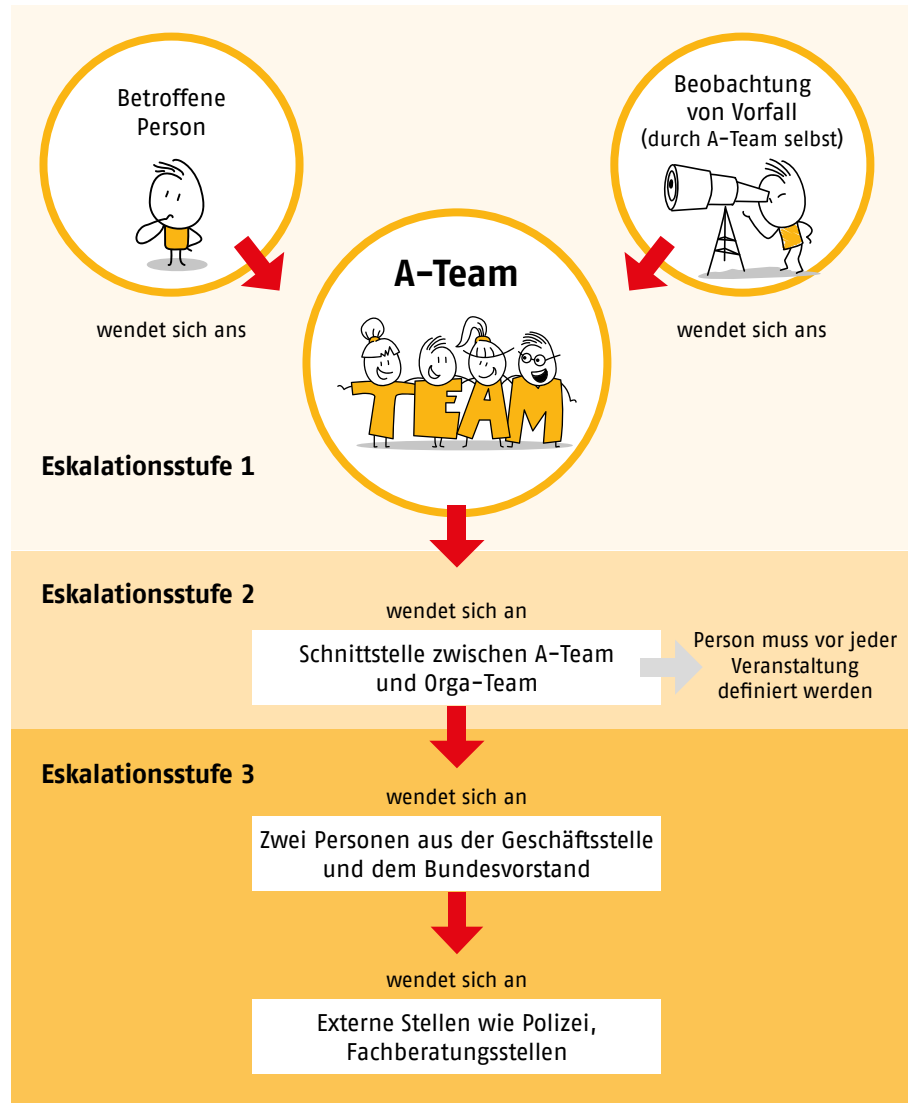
Betroffene Person

Beobachtung von Vorfall (durch A-Team selbst)

A-Team

TEAM

wendet sich ans

wendet sich ans

Eskalationsstufe 1

Eskalationsstufe 2

wendet sich an

Schnittstelle zwischen A-Team und Orga-Team

Person muss vor jeder Veranstaltung definiert werden

Eskalationsstufe 3

wendet sich an

Zwei Personen aus der Geschäftsstelle und dem Bundesvorstand

wendet sich an

Externe Stellen wie Polizei, Fachberatungsstellen